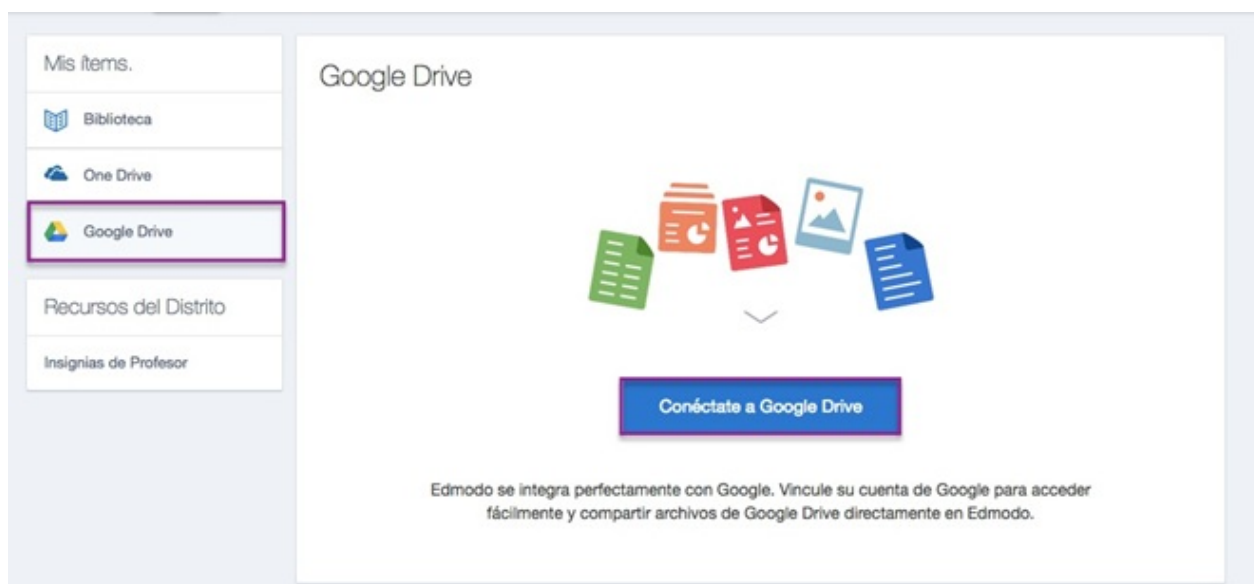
Mis ítems.

Biblioteca

One Drive

Google Drive

Recursos del Distrito

Insignias de Profesor

Google Drive

Conéctate a Google Drive

Edmodo se integra perfectamente con Google. Vincule su cuenta de Google para acceder fácilmente y compartir archivos de Google Drive directamente en Edmodo.